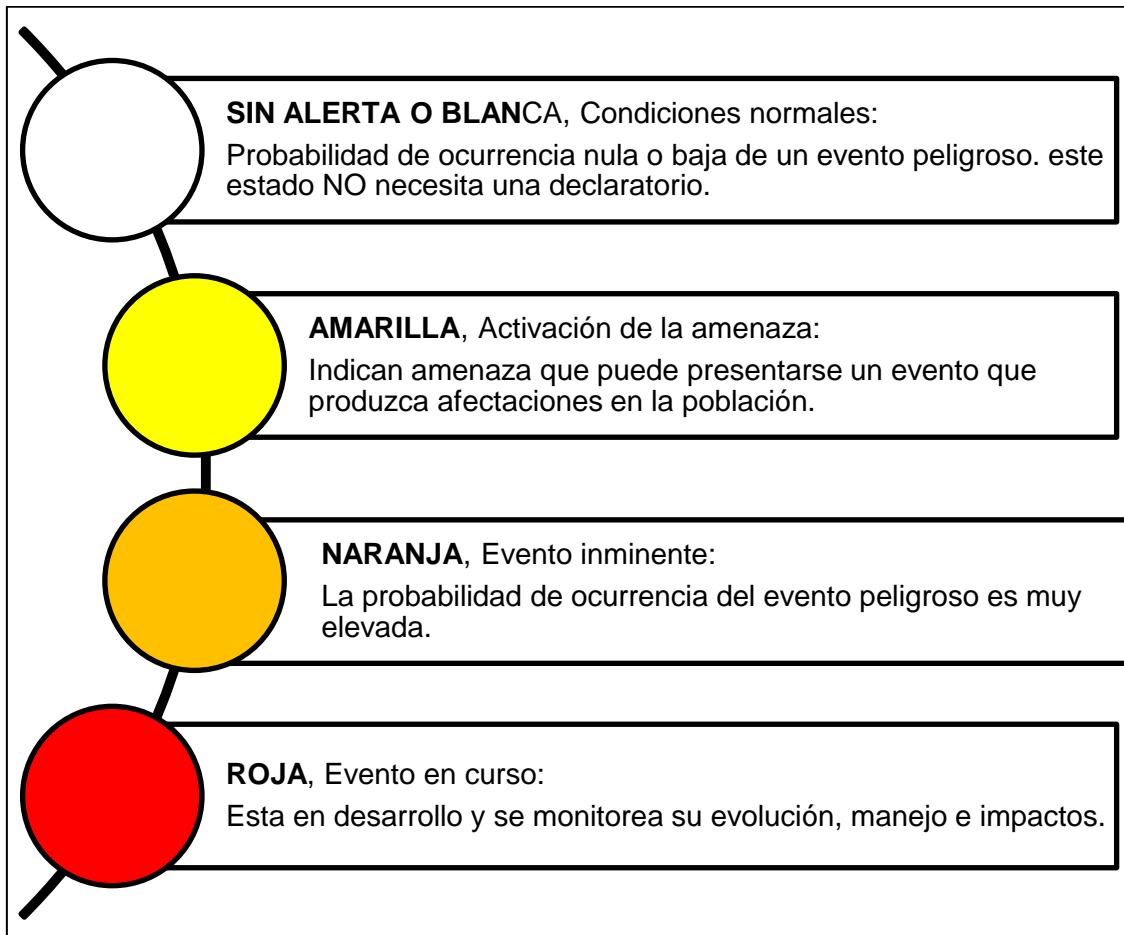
SIN ALERTA O BLANCA, Condiciones normales:
Probabilidad de ocurrencia nula o baja de un evento peligroso. este estado NO necesita una declaratorio.

AMARILLA, Activación de la amenaza:
Indican amenaza que puede presentarse un evento que produzca afectaciones en la población.

NARANJA, Evento inminente:
La probabilidad de ocurrencia del evento peligroso es muy elevada.

ROJA, Evento en curso:
Esta en desarrollo y se monitorea su evolución, manejo e impactos.